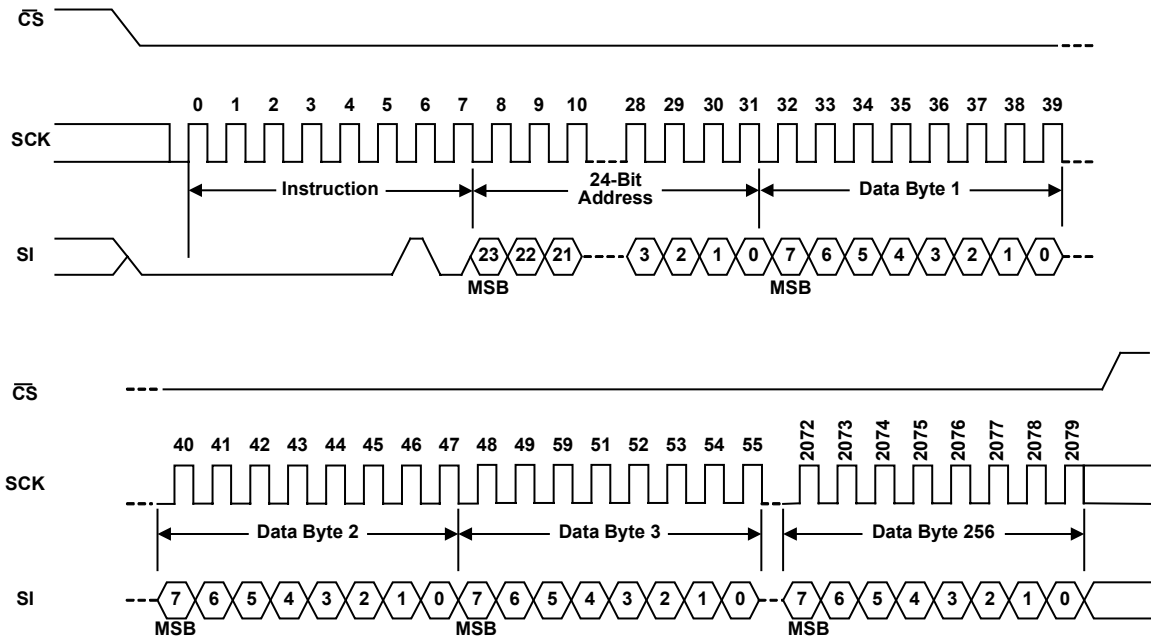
$\overline{CS}$

0 1 2 3 4 5 6 7 8 9 10 28 29 30 31 32 33 34 35 36 37 38 39

SCK

Instruction

24-Bit Address

Data Byte 1

SI

23 22 21 3 2 1 0 7 6 5 4 3 2 1 0

MSB

MSB

$\overline{CS}$

40 41 42 43 44 45 46 47 48 49 59 51 52 53 54 55 2072 2073 2074 2075 2076 2077 2078 2079

SCK

Data Byte 2

Data Byte 3

Data Byte 256

SI

7 6 5 4 3 2 1 0 7 6 5 4 3 2 1 0 7 6 5 4 3 2 1 0

MSB

MSB

MSB